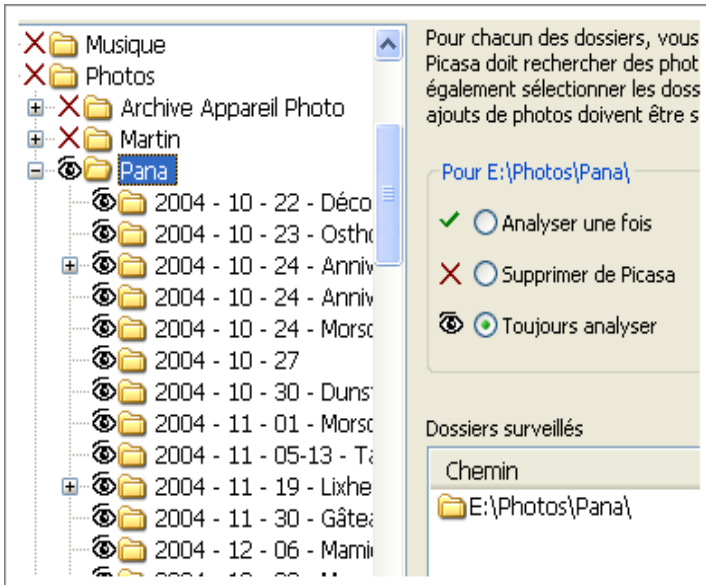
Musique
Photos
Archive Appareil Photo
Martin
Pana
2004 - 10 - 22 - Déco
2004 - 10 - 23 - Ostho
2004 - 10 - 24 - Anniv
2004 - 10 - 24 - Anniv
2004 - 10 - 24 - Morso
2004 - 10 - 27
2004 - 10 - 30 - Dunst
2004 - 11 - 01 - Morso
2004 - 11 - 05-13 - Ta
2004 - 11 - 19 - Lixhe
2004 - 11 - 30 - Gâtea
2004 - 12 - 06 - Mamie
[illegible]

Pour chacun des dossiers, vous Picasa doit rechercher des phot également sélectionner les doss ajouts de photos doivent être s

Pour E:\Photos\Pana\
Analyser une fois
Supprimer de Picasa
Toujours analyser

Dossiers surveillés
Chemin
E:\Photos\Pana\